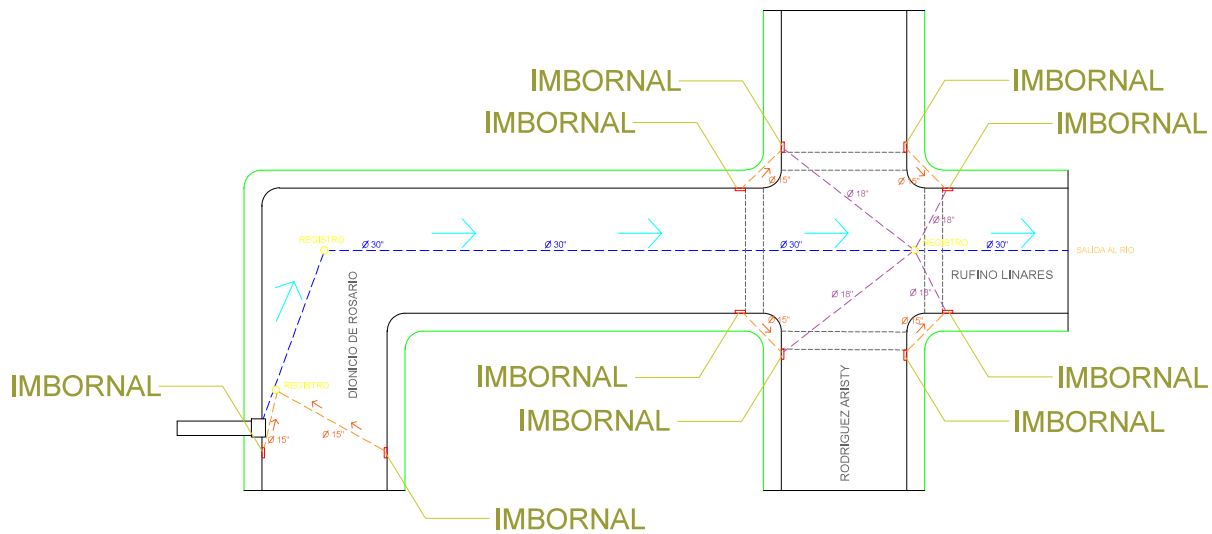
IMBORNAL
IMBORNAL
IMBORNAL
IMBORNAL
REGISTRO
Ø 30"
Ø 30"
Ø 30"
REGISTRO
Ø 30"
SALIDA AL RÍO
Ø 18"
Ø 18"
Ø 15"
Ø 15"
Ø 18"
Ø 18"
RUFINO LINARES
DIONICIO DE ROSARIO
Ø 15"
Ø 15"
IMBORNAL
REGISTRO
Ø 15"
Ø 15"
IMBORNAL
IMBORNAL
RODRIGUEZ ARISTY
IMBORNAL
IMBORNAL
IMBORNAL